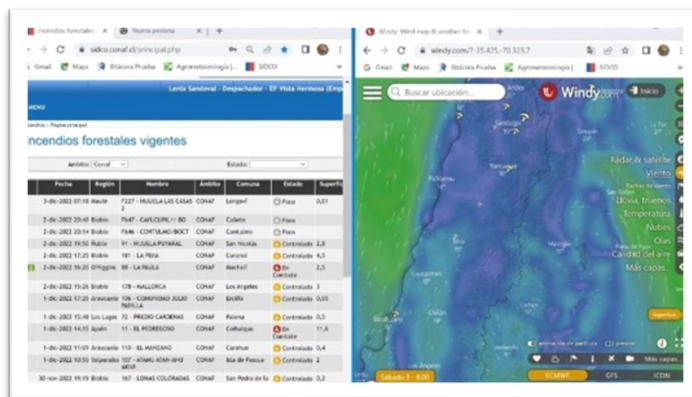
ncendios forestales | Nueva pestaña | +

sidco.conaf.cl/principal.php

Gmail | Maps | Bitácora Prueba | Agrometeorología | SIDCO

MENU

Lenix Sandoval - Despachador - EF Vista Hermosa (Emp

ncendios forestales vigentes

Ámbito: Conaf | Estado:

| Fecha | Región | Nombre | Ámbito | Comuna | Estado | Superficie |
|---|---|---|---|---|---|---|
| 3-dic-2022 07:18 | Maule | 7227 - HUALLA LAS CASAS 2 | CONAF | Longaví | Fase | 0,01 |
| 2-dic-2022 20:40 | Biobío | 7647 - CAYUCUPIL / BO | CONAF | Cañete | Fase | |
| 2-dic-2022 20:14 | Biobío | 7646 - CONTULMO/BOCT | CONAF | Contulmo | Fase | |
| 2-dic-2022 19:50 | Ñuble | 91 - HUALLA PUYARAL | CONAF | San Nicolás | Controlado | 2,8 |
| 2-dic-2022 17:25 | Biobío | 181 - LA PEÑA | CONAF | Los Ángeles | Controlado | 4,5 |
| 2-dic-2022 16:20 | O'Higgins | 80 - LA PAULA | CONAF | Machalí | En Combate | 2,5 |
| 2-dic-2022 15:26 | Biobío | 178 - MALLORCA | CONAF | Los Angeles | Controlado | 3 |
| 1-dic-2022 17:25 | Araucanía | 106 - COMUNIDAD JULIO PADILLA | CONAF | Ercilla | Controlado | 0,03 |
| 1-dic-2022 15:48 | Los Lagos | 72 - PREDIO CARDENAS | CONAF | Paloma | Controlado | 0,5 |
| 1-dic-2022 14:15 | Aysén | 11 - EL PEDREGOSO | CONAF | Coihaique | En Combate | 11,6 |
| 1-dic-2022 11:09 | Araucanía | 110 - EL MANZANO | CONAF | Carahue | Controlado | 0,4 |
| 1-dic-2022 09:50 | Valparaíso | 107 - ATAHU ATAH-AHU AKIVI | CONAF | Isla de Pascua | Controlado | 0,1 |
| 30-nov-2022 19:19 | Biobío | 167 - LOMAS COLORADAS | CONAF | San Pedro de la | Controlado | 0,18 |

Windy: Wind map & weather fo | +

windy.com/?-35.425,-70.323,7

Gmail | Maps | Bitácora Prueba | Agrometeorología | SIDCO

Buscar ubicación...

Windy

Inicio

Radar & satélite
Viento
Lluvia, truenos
Temperatura
Nubes
Olas
Calidad del aire
Más capas...

Superficie

Sábado 3 - 8:00

Más capas

ECMWF | GFS | ICON